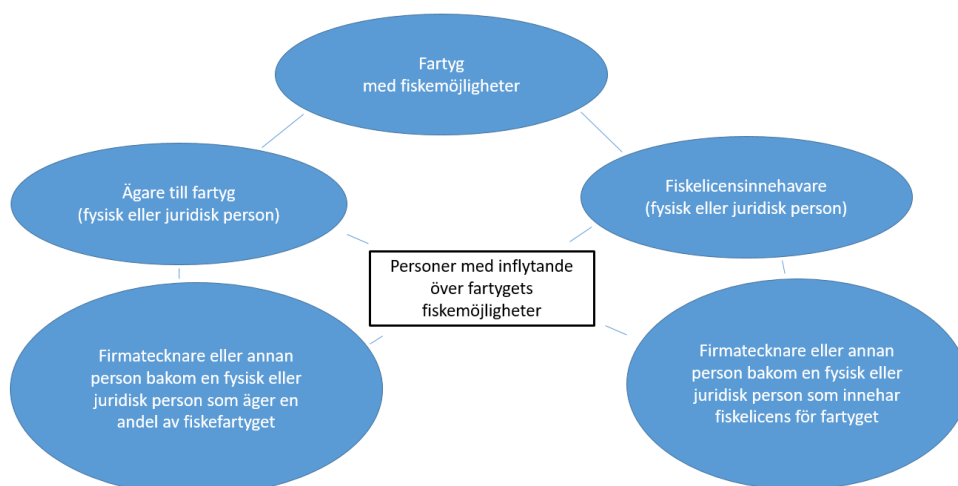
Fartyg
med fiskemöjligheter

Ägare till fartyg
(fysisk eller juridisk person)

Fiskelicensinnehavare
(fysisk eller juridisk person)

Personer med inflytande över fartygets fiskemöjligheter

Firmatecknare eller annan person bakom en fysisk eller juridisk person som äger en andel av fiskefartyget

Firmatecknare eller annan person bakom en fysisk eller juridisk person som innehar fiskelicens för fartyget